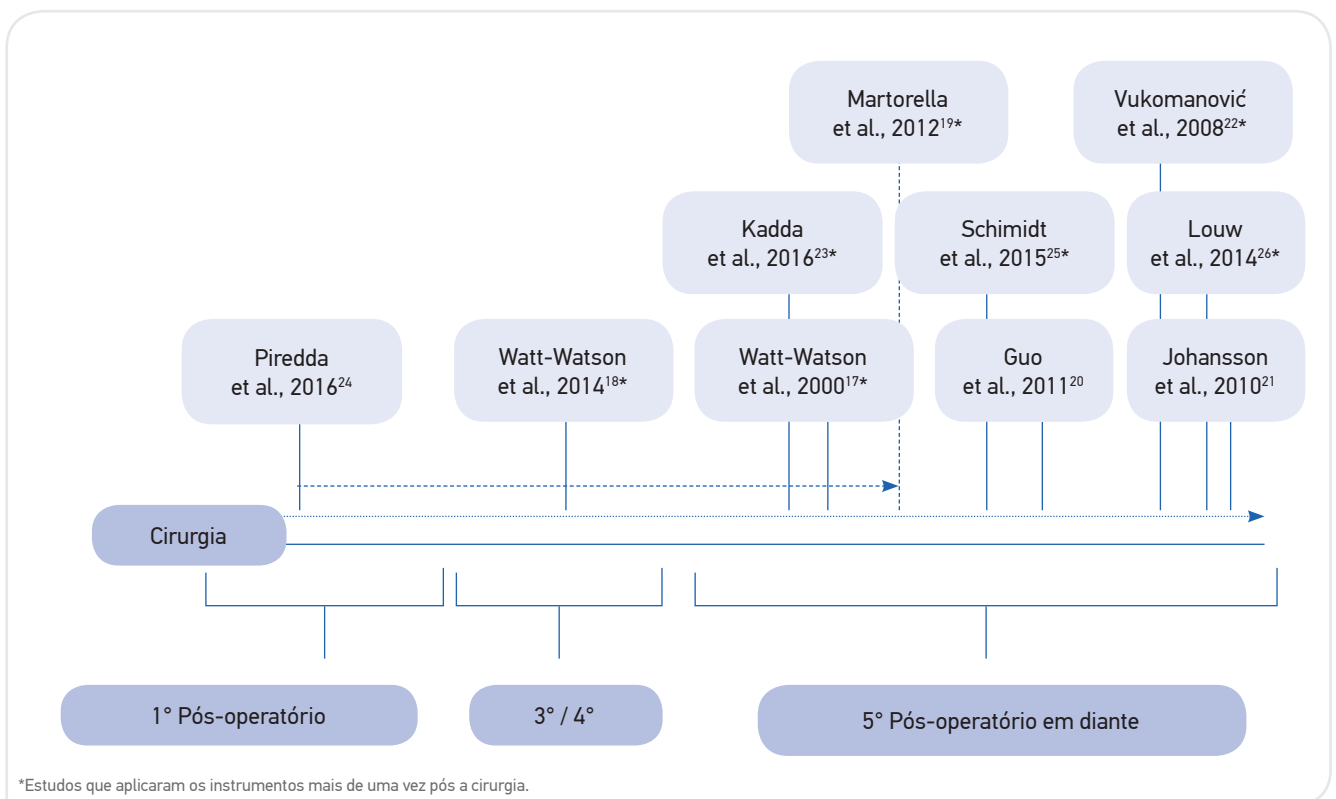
Martorella et al., 2012$^{19}$*

Vukomanović et al., 2008$^{22}$*

Kadda et al., 2016$^{23}$*

Schimidt et al., 2015$^{25}$*

Louw et al., 2014$^{26}$*

Piredda et al., 2016$^{24}$

Watt-Watson et al., 2014$^{18}$*

Watt-Watson et al., 2000$^{17}$*

Guo et al., 2011$^{20}$

Johansson et al., 2010$^{21}$

Cirurgia

1° Pós-operatório

3° / 4°

5° Pós-operatório em diante

*Estudos que aplicaram os instrumentos mais de uma vez pós a cirurgia.